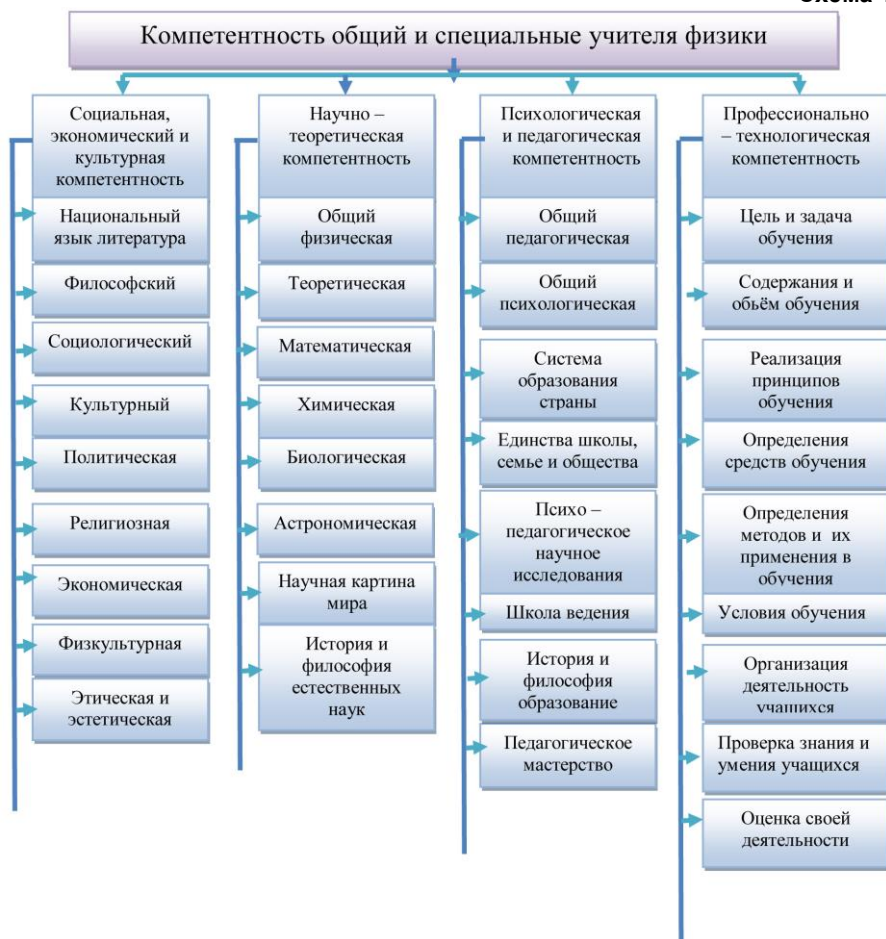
Схема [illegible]

Компетентность общий и специальные учителя физики

Социальная, экономический и культурная компетентность

Национальный язык литература

Философский

Социологический

Культурный

Политическая

Религиозная

Экономическая

Физкультурная

Этическая и эстетическая

Научно – теоретическая компетентность

Общий физическая

Теоретическая

Математическая

Химическая

Биологическая

Астрономическая

Научная картина мира

История и философия естественных наук

Психологическая и педагогическая компетентность

Общий педагогическая

Общий психологическая

Система образования страны

Единства школы, семье и общества

Психо – педагогическое научное исследования

Школа ведения

История и философия образование

Педагогическое мастерство

Профессионально – технологическая компетентность

Цель и задача обучения

Содержания и обьём обучения

Реализация принципов обучения

Определения средств обучения

Определения методов и их применения в обучения

Условия обучения

Организация деятельность учащихся

Проверка знания и умения учащихся

Оценка своей деятельности